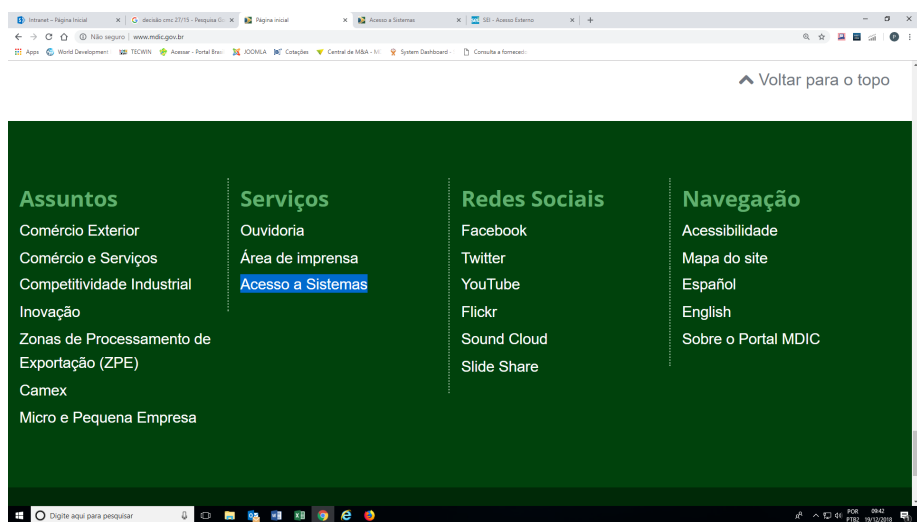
Intranet – Página Inicial × decisão cmc 27/15 - Pesquisa G × Página inicial × Acesso a Sistemas × SEI - Acesso Externo × +

Não seguro | www.mdic.gov.br

Apps World Developmen TECWIN Acessar - Portal Bras JOOMLA Cotações Central de M&A - M System Dashboard Consulta a fornecedo

Voltar para o topo

Assuntos
Comércio Exterior
Comércio e Serviços
Competitividade Industrial
Inovação
Zonas de Processamento de Exportação (ZPE)
Camex
Micro e Pequena Empresa

Serviços
Ouvidoria
Área de imprensa
Acesso a Sistemas

Redes Sociais
Facebook
Twitter
YouTube
Flickr
Sound Cloud
Slide Share

Navegação
Acessibilidade
Mapa do site
Español
English
Sobre o Portal MDIC

Digite aqui para pesquisar

POR PTB2 09:42 10/12/2018